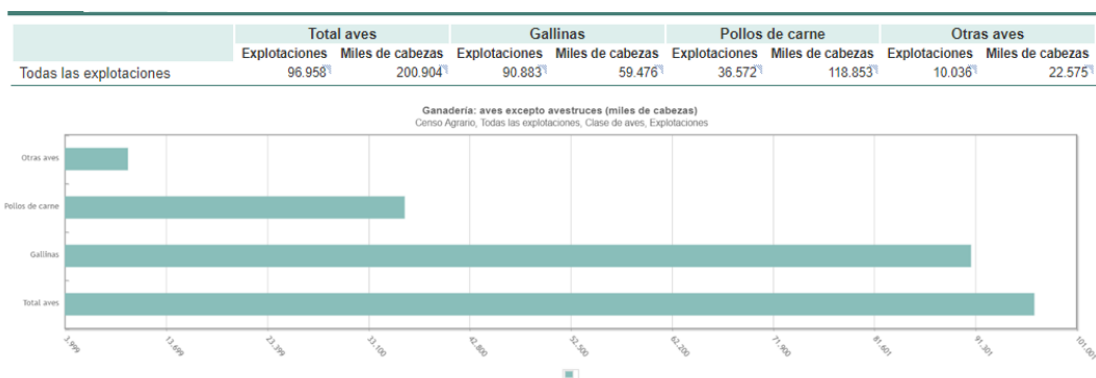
| | Total aves | | Gallinas | | Pollos de carne | | Otras aves | |
|---|---|---|---|---|---|---|---|---|
| | Explotaciones | Miles de cabezas | Explotaciones | Miles de cabezas | Explotaciones | Miles de cabezas | Explotaciones | Miles de cabezas |
| Todas las explotaciones | 96.958 | 200.904 | 90.883 | 59.476 | 36.572 | 118.853 | 10.036 | 22.575 |

Ganadería: aves excepto avestruces (miles de cabezas)
Censo Agrario, Todas las explotaciones, Clase de aves, Explotaciones

Otras aves
Pollos de carne
Gallinas
Total aves

3.999
13.699
23.399
33.100
42.800
52.500
62.200
71.900
81.601
91.301
101.001